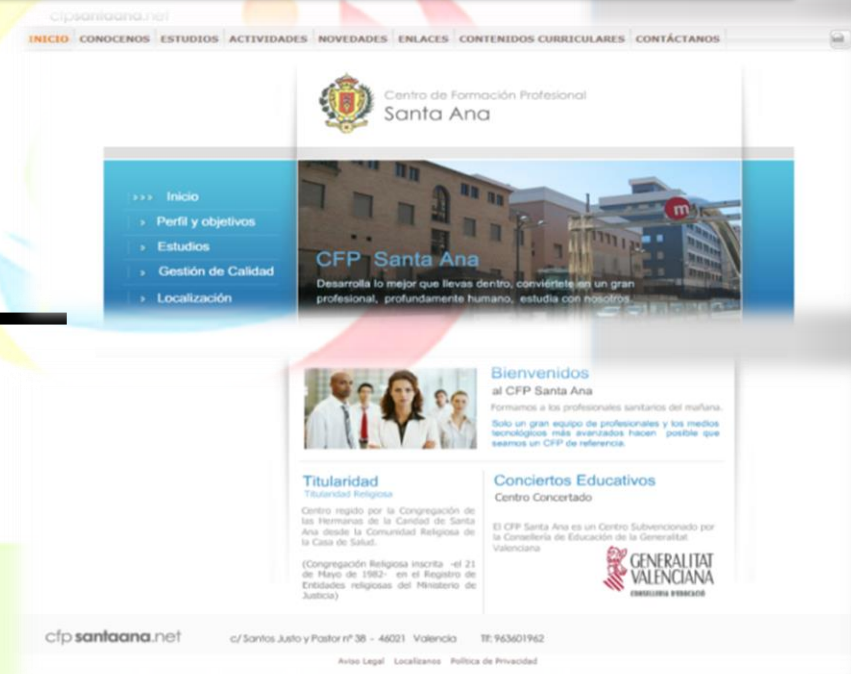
cfpsantaana.net

INICIO CONOCENOS ESTUDIOS ACTIVIDADES NOVEDADES ENLACES CONTENIDOS CURRICULARES CONTÁCTANOS

Centro de Formación Profesional
Santa Ana

Inicio
Perfil y objetivos
Estudios
Gestión de Calidad
Localización

CFP Santa Ana
Desarrolla lo mejor que llevas dentro, conviértete en un gran profesional, profundamente humano, estudia con nosotros.

Bienvenidos
al CFP Santa Ana
Formamos a los profesionales sanitarios del mañana.
Solo un gran equipo de profesionales y los medios tecnológicos más avanzados hacen posible que seamos un CFP de referencia.

Titularidad
Titularidad Religiosa
Centro regido por la Congregación de las Hermanas de la Caridad de Santa Ana desde la Comunidad Religiosa de la Casa de Salud.
(Congregación Religiosa inscrita -el 21 de Mayo de 1982- en el Registro de Entidades religiosas del Ministerio de Justicia)

Conciertos Educativos
Centro Concertado
El CFP Santa Ana es un Centro Subvencionado por la Conselleria de Educación de la Generalitat Valenciana

GENERALITAT VALENCIANA
CONSELLERIA D'EDUCACIÓ

cfpsantaana.net c/ Santos Justo y Pastor nº 38 - 46021 Valencia Tlf: 963601962
Aviso Legal Localízanos Política de Privacidad